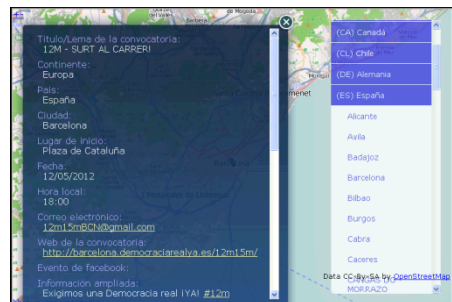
Título/Lema de la convocatoria:
12M - SURT AL CARRER!

Continente:
Europa

País:
España

Ciudad:
Barcelona

Lugar de inicio:
Plaza de Cataluña

Fecha:
12/05/2012

Hora local:
18:00

Correo electrónico:
12m15mBCN@gmail.com

Web de la convocatoria:
http://barcelona.democraciarealya.es/12m15m/

Evento de facebook:

Información ampliada:
Exigimos una Democracia real ¡YA! #12m

(CA) Canadá
(CL) Chile
(DE) Alemania
(ES) España
Alicante
Avila
Badajoz
Barcelona
Bilbao
Burgos
Cabra
Caceres
MORRAZO

Data CC-By-SA by OpenStreetMap